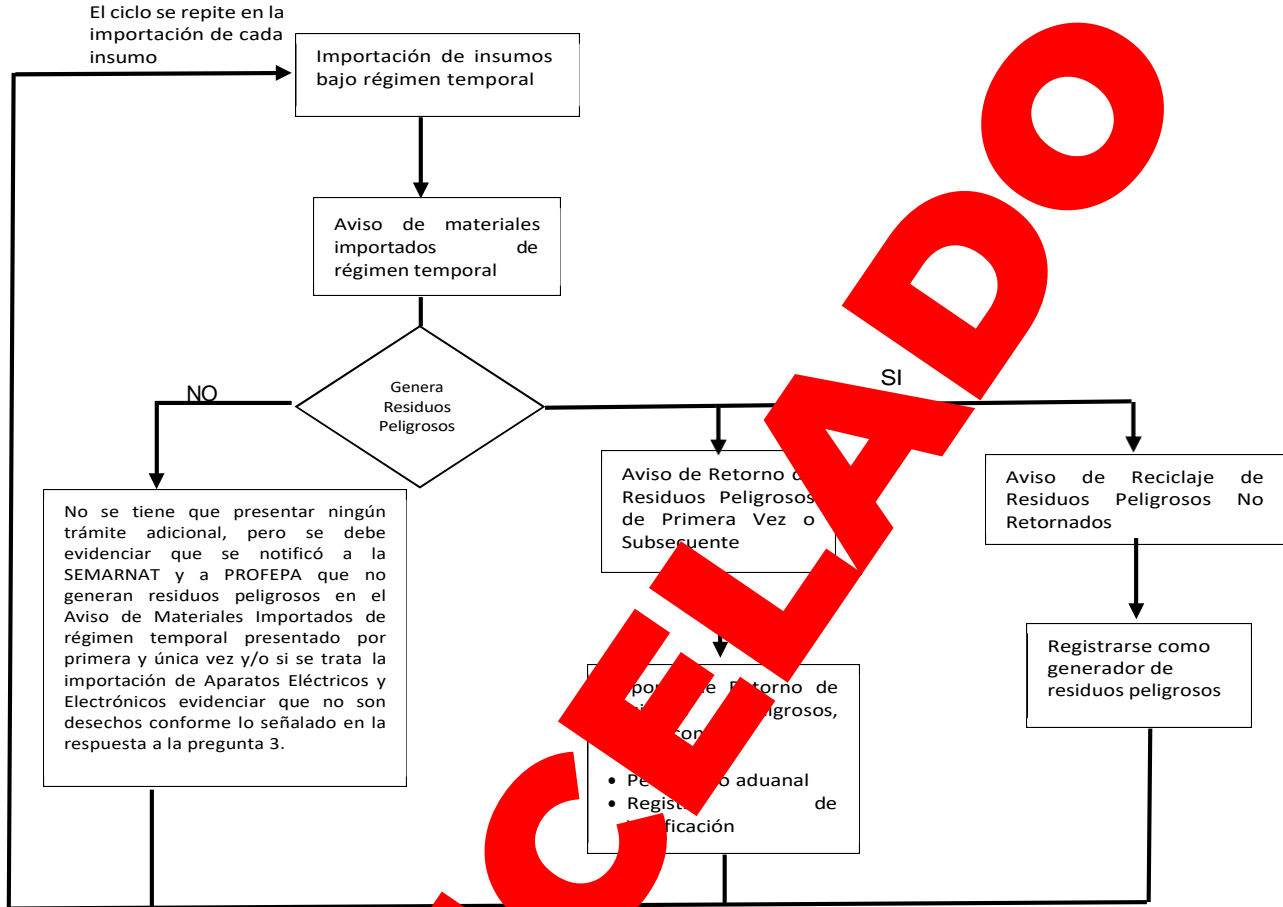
El ciclo se repite en la importación de cada insumo

Importación de insumos bajo régimen temporal

Aviso de materiales importados de régimen temporal

Genera Residuos Peligrosos

NO

SI

No se tiene que presentar ningún trámite adicional, pero se debe evidenciar que se notificó a la SEMARNAT y a PROFEPA que no generan residuos peligrosos en el Aviso de Materiales Importados de régimen temporal presentado por primera y única vez y/o si se trata la importación de Aparatos Eléctricos y Electrónicos evidenciar que no son desechos conforme lo señalado en la respuesta a la pregunta 3.

Aviso de Retorno de Residuos Peligrosos de Primera Vez o Subsecuente

Aviso de Reciclaje de Residuos Peligrosos No Retornados

Registrarse como generador de residuos peligrosos

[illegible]por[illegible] Retorno de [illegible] peligrosos, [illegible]com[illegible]

• Pe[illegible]o aduanal
• Regist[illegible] de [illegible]ficación

CANCELADO